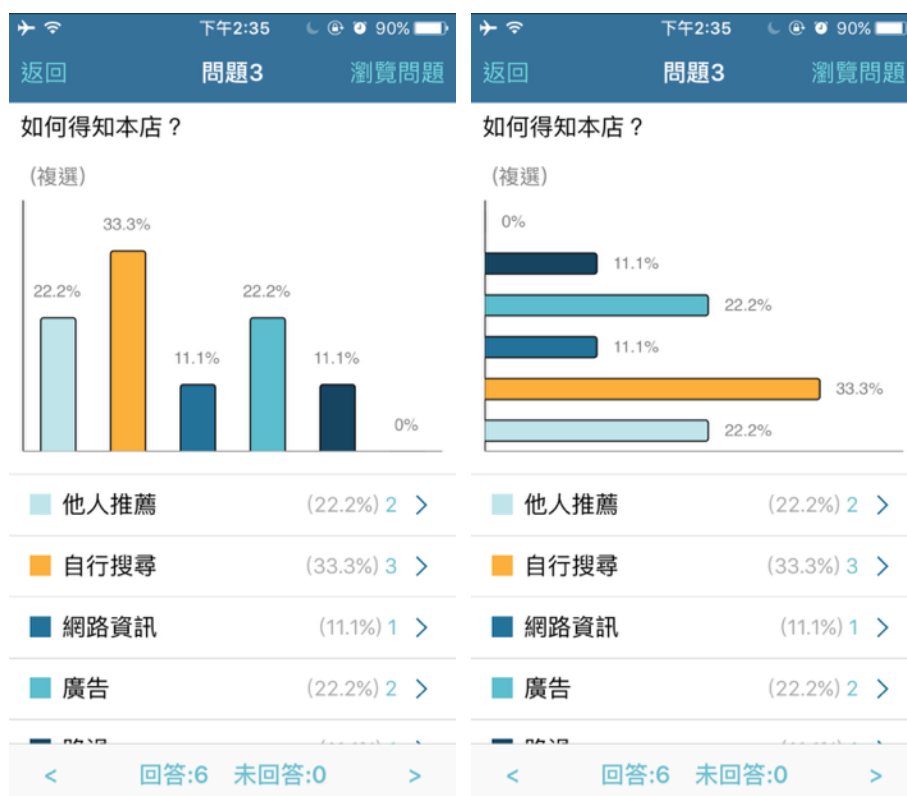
下午2:35 90%
返回 問題3 瀏覽問題

如何得知本店？

（複選）

22.2%
33.3%
11.1%
22.2%
11.1%
0%

他人推薦 (22.2%) 2 >
自行搜尋 (33.3%) 3 >
網路資訊 (11.1%) 1 >
廣告 (22.2%) 2 >
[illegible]

< 回答:6 未回答:0 >

下午2:35 90%
返回 問題3 瀏覽問題

如何得知本店？

（複選）

0%
11.1%
22.2%
11.1%
33.3%
22.2%

他人推薦 (22.2%) 2 >
自行搜尋 (33.3%) 3 >
網路資訊 (11.1%) 1 >
廣告 (22.2%) 2 >
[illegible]

< 回答:6 未回答:0 >